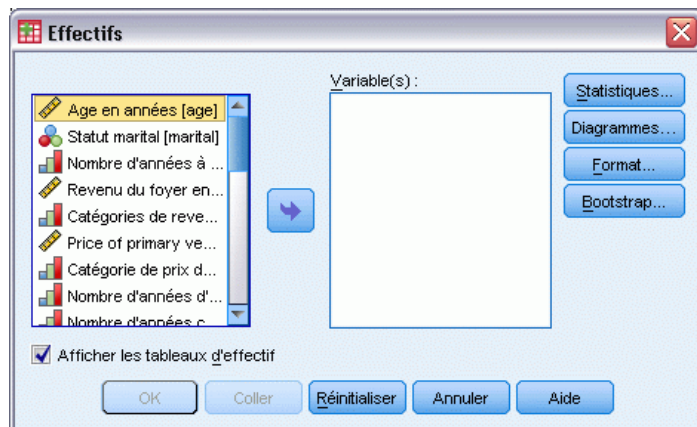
Effectifs

Age en années [age]
Statut marital [marital]
Nombre d'années à ...
Revenu du foyer en...
Catégories de reve...
Price of primary ve...
Catégorie de prix d...
Nombre d'années d'...
Nombre d'années c...

Variable(s) :

Statistiques...
Diagrammes...
Format...
Bootstrap...

Afficher les tableaux d'effectif

OK
Coller
Réinitialiser
Annuler
Aide